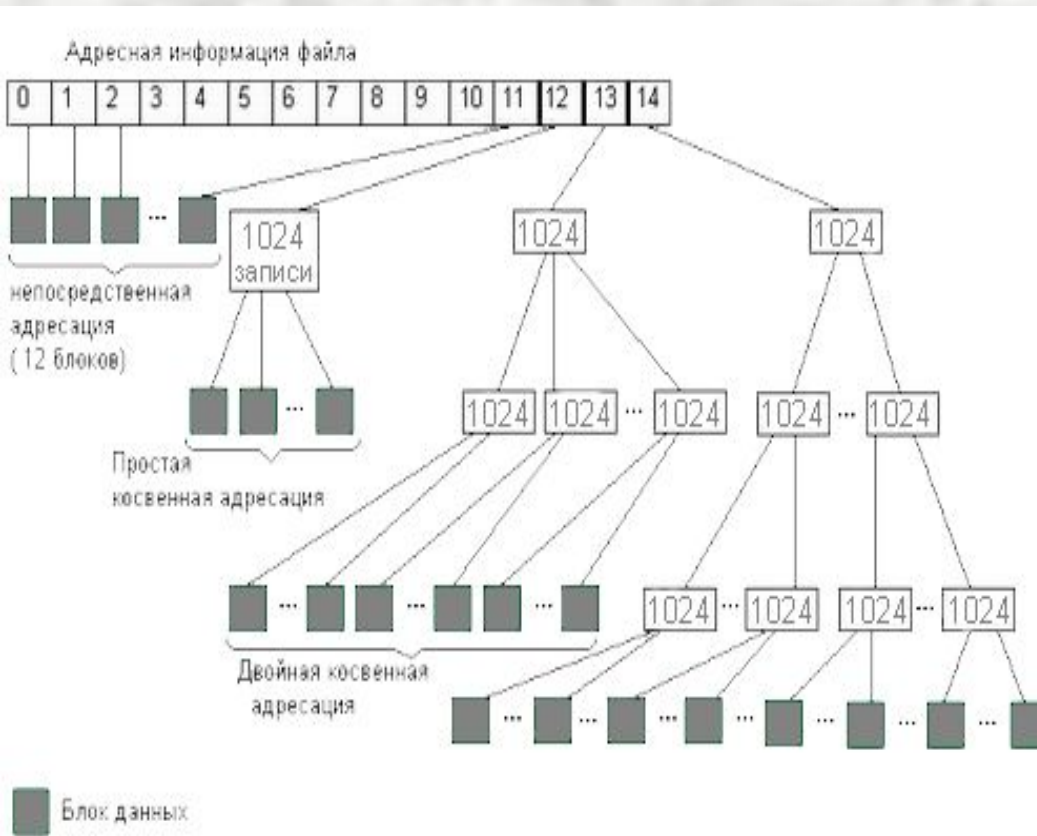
Адресная информация файла

| 0 | 1 | 2 | 3 | 4 | 5 | 6 | 7 | 8 | 9 | 10 | 11 | 12 | 13 | 14 |
|---|---|---|---|---|---|---|---|---|---|---|---|---|---|---|

...

1024 записи

1024

1024

непосредственная адресация (12 блоков)

...

1024 1024 ... 1024

1024 ... 1024

Простая косвенная адресация

... ... ...

1024 ... 1024 1024 ... 1024

Двойная косвенная адресация

... ... ... ... ... ... ...

Блок данных